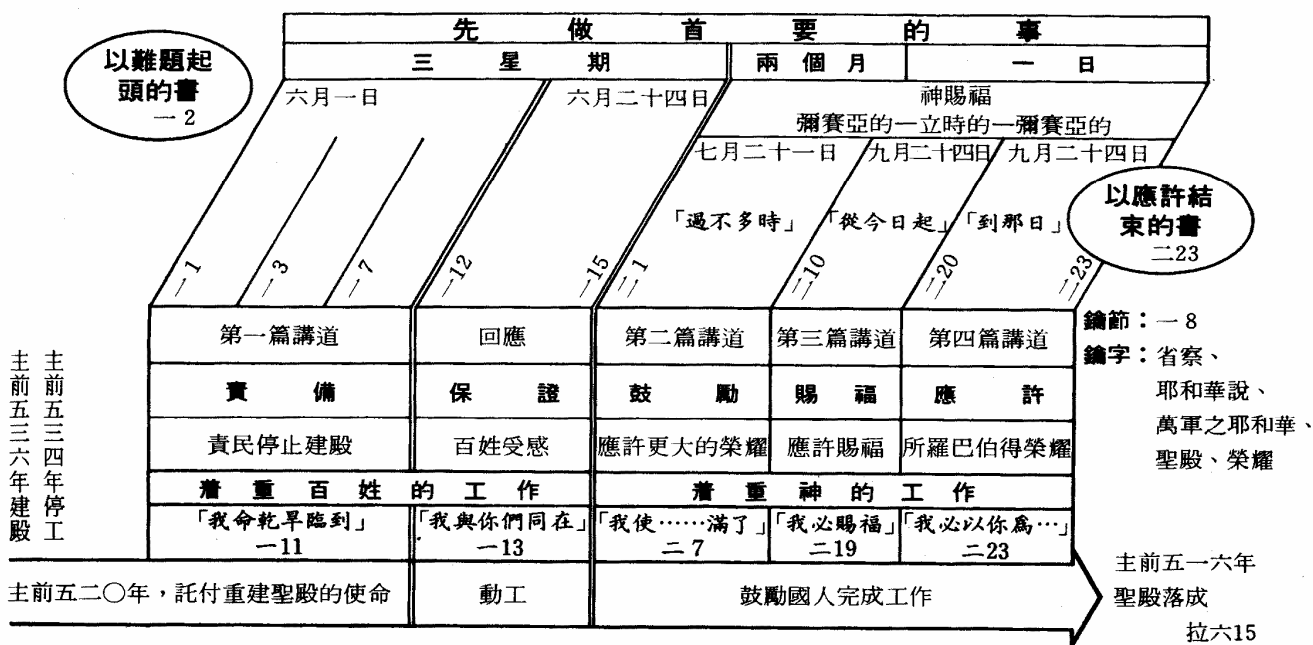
先做首要的事

| 三星期 | 兩個月 | 一日 |
|---|---|---|

以難題起頭的書
一2

六月一日

六月二十四日

神賜福
彌賽亞的一立時的一彌賽亞的

七月二十一日 九月二十四日 九月二十四日

「過不多時」 「從今日起」 「到那日」

以應許結束的書
二23

一1 一3 一7 一12 一15 二1 二10 二20 二23

| 第一篇講道 | 回應 | 第二篇講道 | 第三篇講道 | 第四篇講道 |
|---|---|---|---|---|
| 責備 | 保證 | 鼓勵 | 賜福 | 應許 |
| 責民停止建殿 | 百姓受感 | 應許更大的榮耀 | 應許賜福 | 所羅巴伯得榮耀 |
| 着重百姓的工作 | | 着重神的工作 | | |
| 「我命乾旱臨到」 一11 | 「我與你們同在」 一13 | 「我使……滿了」 二7 | 「我必賜福」 二19 | 「我必以你爲…」 二23 |

鑰節：一8
鑰字：省察、耶和華說、萬軍之耶和華、聖殿、榮耀

主前五三六年建殿

主前五三四年停工

主前五二○年，託付重建聖殿的使命

動工

鼓勵國人完成工作

主前五一六年
聖殿落成
拉六15